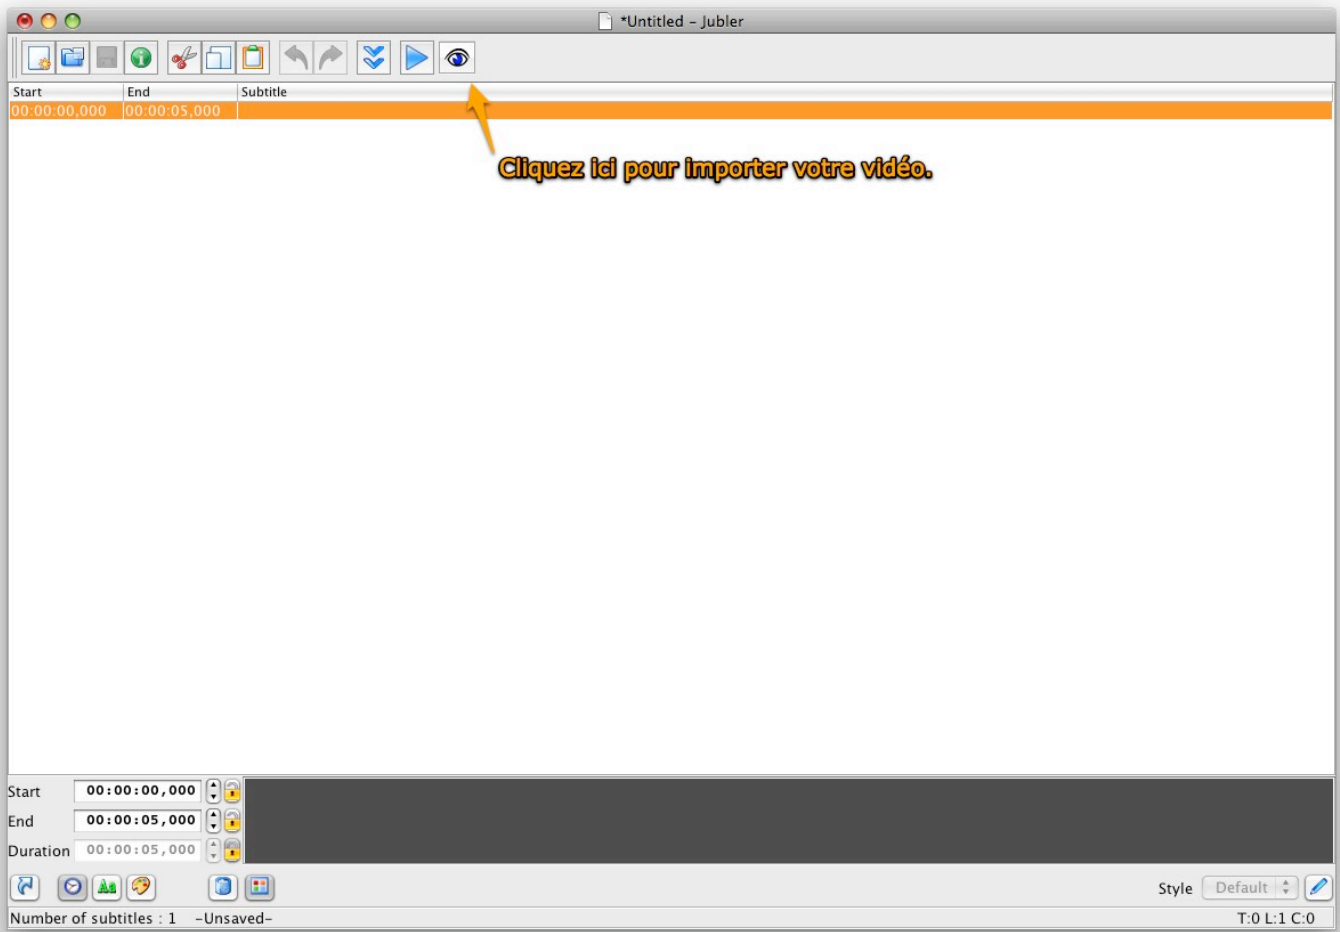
*Untitled – Jubler

| Start | End | Subtitle |
|---|---|---|
| 00:00:00,000 | 00:00:05,000 | |

Cliquez ici pour importer votre vidéo.

Start 00:00:00,000
End 00:00:05,000
Duration 00:00:05,000

Style Default

Number of subtitles : 1 –Unsaved–

T:0 L:1 C:0